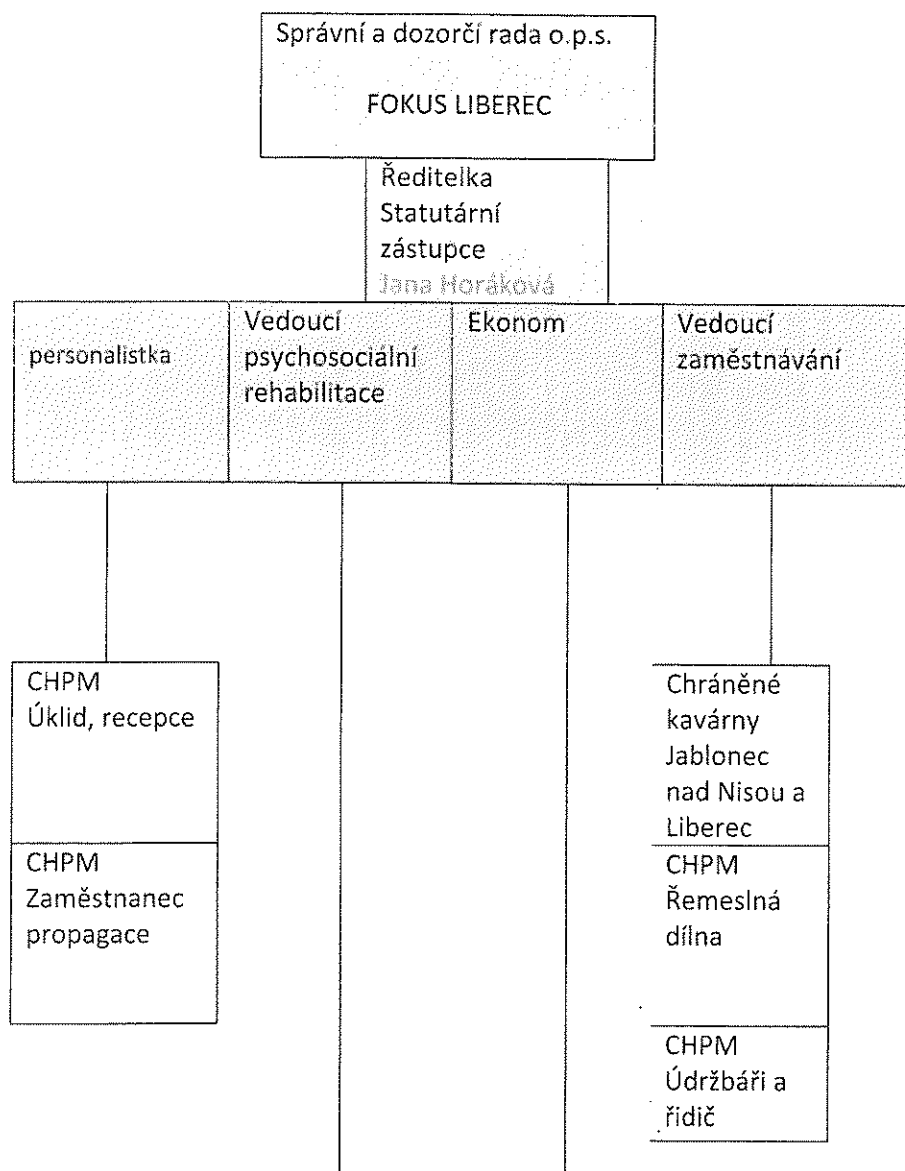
Správní a dozorčí rada o.p.s.

FOKUS LIBEREC

Ředitelka Statutární zástupce Jana Horáková

personalistka

Vedoucí psychosociální rehabilitace

Ekonom

Vedoucí zaměstnávání

CHPM Úklid, recepce

CHPM Zaměstnanec propagace

Chráněné kavárny Jablonec nad Nisou a Liberec

CHPM Řemeslná dílna

CHPM Údržbáři a řidič